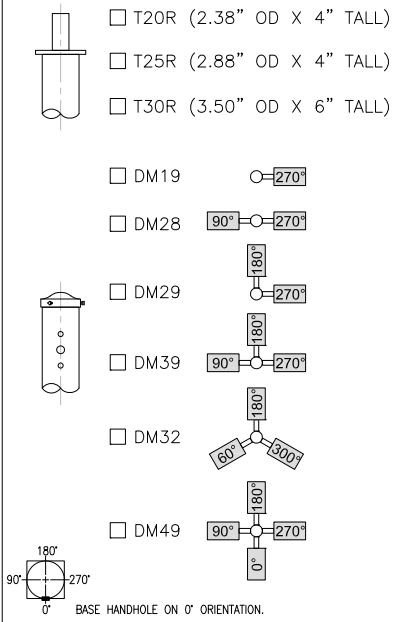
☐ T20R (2.38" OD X 4" TALL)

☐ T25R (2.88" OD X 4" TALL)

☐ T30R (3.50" OD X 6" TALL)

☐ DM19 270°

☐ DM28 90° 270°

☐ DM29 180° 270°

☐ DM39 180° 90° 270°

☐ DM32 180° 60° 300°

☐ DM49 180° 90° 270° 0°

180° 90° 270° 0°

BASE HANDHOLE ON 0° ORIENTATION.